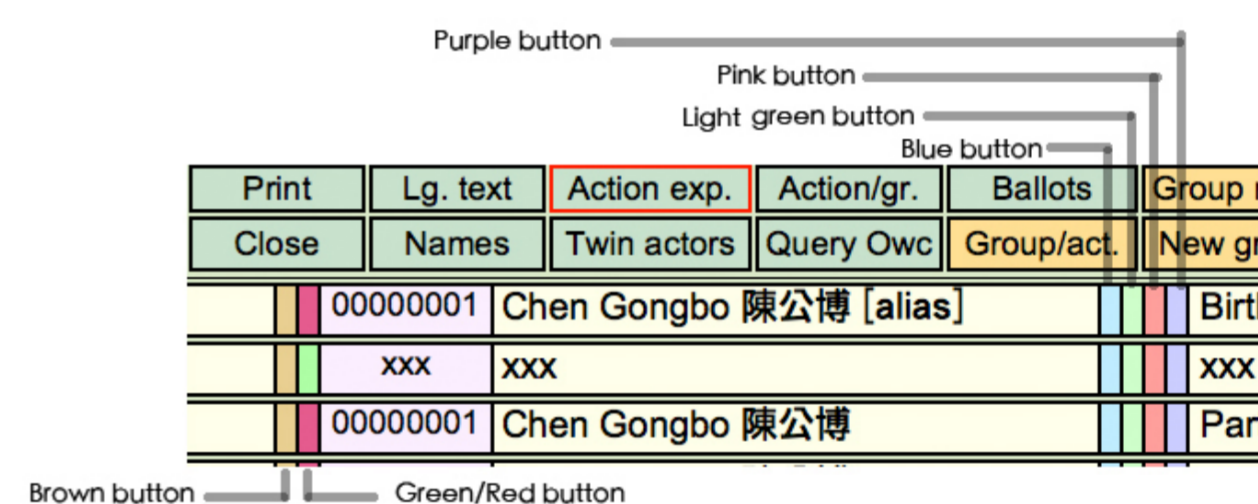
Purple button

Pink button

Light green button

Blue button

| Print | Lg. text | Action exp. | Action/gr. | Ballots | Group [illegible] |
|---|---|---|---|---|---|
| Close | Names | Twin actors | Query Owc | Group/act. | New gr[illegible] |

| | | |
|---|---|---|
| 00000001 | Chen Gongbo 陳公博 [alias] | Birt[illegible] |
| xxx | xxx | xxx |
| 00000001 | Chen Gongbo 陳公博 | Par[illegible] |

Brown button

Green/Red button